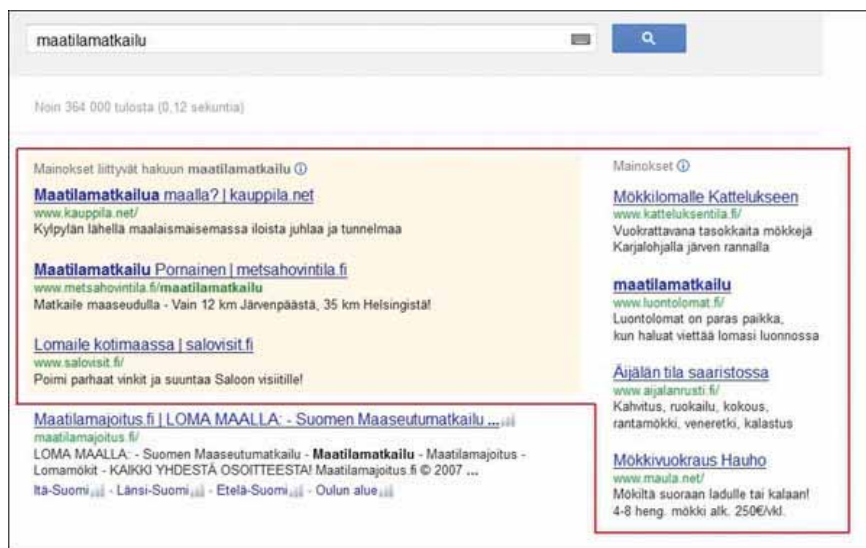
maatilamatkailu

Noin 364 000 tulosta (0,12 sekuntia)

Mainokset liittyvät hakuun **maatilamatkailu** ⓘ

Maatilamatkailua maalla? | kauppila.net
www.kauppila.net/
Kylpylän lähellä maalaismaisemassa iloista juhlaa ja tunnelmaa

Maatilamatkailu Pornainen | metsahovintila.fi
www.metsahovintila.fi/maatilamatkailu
Matkaile maaseudulla - Vain 12 km Järvenpäästä, 35 km Helsingistä!

Lomaile kotimaassa | salovisit.fi
www.salovisit.fi/
Poimi parhaat vinkit ja suuntaa Saloon visiitille!

Maatilamajoitus.fi | LOMA MAALLA: - Suomen Maaseutumatkailu ...
maatilamajoitus.fi/
LOMA MAALLA: - Suomen Maaseutumatkailu - **Maatilamatkailu** - Maatilamajoitus - Lomamökit - KAIKKI YHDESTÄ OSOITTEESTA! Maatilamajoitus.fi © 2007 ...
Itä-Suomi - Länsi-Suomi - Etelä-Suomi - Oulun alue

Mainokset ⓘ

Mökkilomalle Kattelukseen
www.katteluksentila.fi/
Vuokrattavana tasokkaita mökkejä Karjalohjalla järven rannalla

maatilamatkailu
www.luontolomat.fi/
Luontolomat on paras paikka, kun haluat viettää lomasi luonnossa

Äijälän tila saaristossa
www.aijalanrusti.fi/
Kahvitus, ruokailu, kokous, rantamökki, veneretki, kalastus

Mökkivuokraus Hauho
www.maula.net/
Mökiltä suoraan ladulle tai kalaan! 4-8 heng. mökki alk. 250€/vkl.